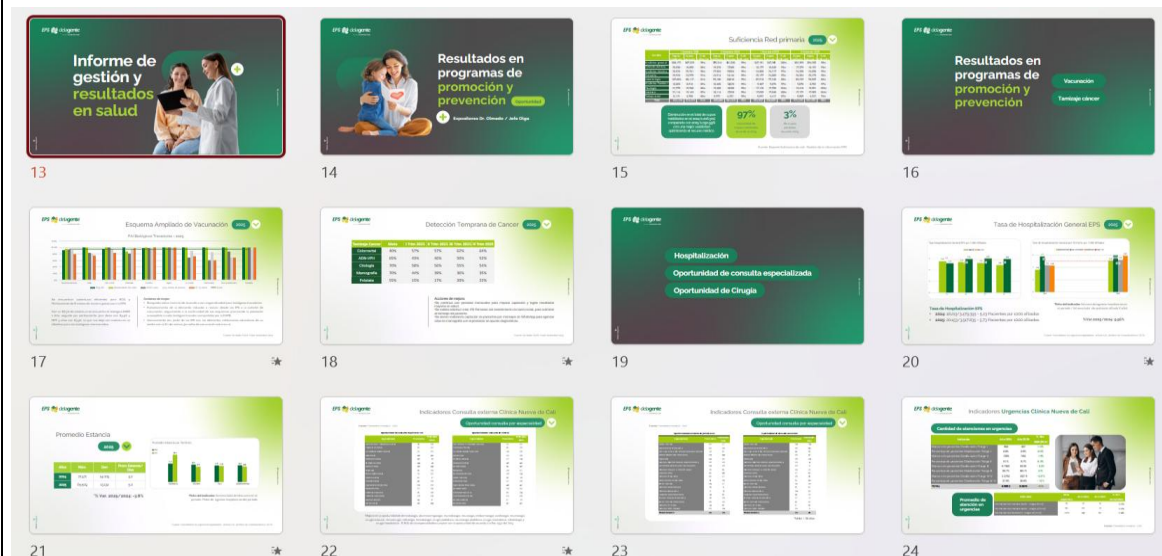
EPS delagente

Informe de gestión y resultados en salud

13

EPS delagente

Resultados en programas de promoción y prevención

Oportunidad

Expositoras: Dr. Olmedo / Jefa Olga

14

EPS delagente

Suficiencia Red primaria

2024

97%

3%

15

EPS delagente

Resultados en programas de promoción y prevención

Vacunación

Tamizaje cáncer

16

EPS delagente

Esquema Ampliado de Vacunación

2024

17

EPS delagente

Detección Temprana de Cancer

2024

18

EPS delagente

Hospitalización

Oportunidad de consulta especializada

Oportunidad de Cirugía

19

EPS delagente

Tasa de Hospitalización General EPS

2024

Tasa de Hospitalización EPS

20

EPS delagente

Promedio Estancia

2024

21

EPS delagente

Indicadores Consulta externa Clínica Nueva de Cali

Oportunidad consulta por especialidad

22

EPS delagente

Indicadores Consulta externa Clínica Nueva de Cali

Oportunidad consulta por especialidad

23

EPS delagente

Indicadores Urgencias Clínica Nueva de Cali

Cantidad de atenciones en urgencias

Promedio de atención en urgencias

24